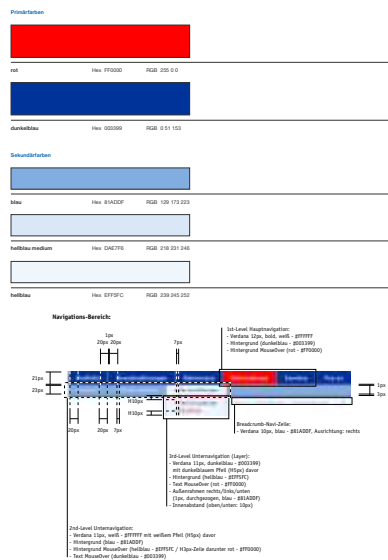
Primärfarben

rot Hex FF0000 RGB 255 0 0

dunkelblau Hex 003399 RGB 0 51 153

Sekundärfarben

blau Hex 81ADDF RGB 129 173 223

hellblau medium Hex DAE7F6 RGB 218 231 246

hellblau Hex EFF5FC RGB 239 245 252

Navigations-Bereich:

1px
20px 20px
7px

1st-Level Hauptnavigation:
- Verdana 12px, bold, weiß - #FFFFFF
- Hintergrund (dunkelblau - #003399)
- Hintergrund MouseOver (rot - #FF0000)

21px
23px
1px
3px

N10px
N10px

20px 20px 7px

Breadcrumb-Navi-Zeile:
- Verdana 10px, blau - #81ADDF, Ausrichtung: rechts

3rd-Level Unternavigation (Layer):
- Verdana 11px, dunkelblau - #003399)
mit dunkelblauem Pfeil (H5px) davor
- Hintergrund (hellblau - #EFF5FC)
- Text MouseOver (rot - #FF0000)
- Außenrahmen rechts/links/unten
(1px, durchgezogen, blau - #81ADDF)
- Innenabstand (oben/unten: 10px)

2nd-Level Unternavigation:
- Verdana 11px, weiß - #FFFFFF mit weißem Pfeil (H5px) davor
- Hintergrund (blau - #81ADDF)
- Hintergrund MouseOver (hellblau - #EFF5FC / H3px-Zeile darunter rot - #FF0000)
- Text MouseOver (dunkelblau - #003399)